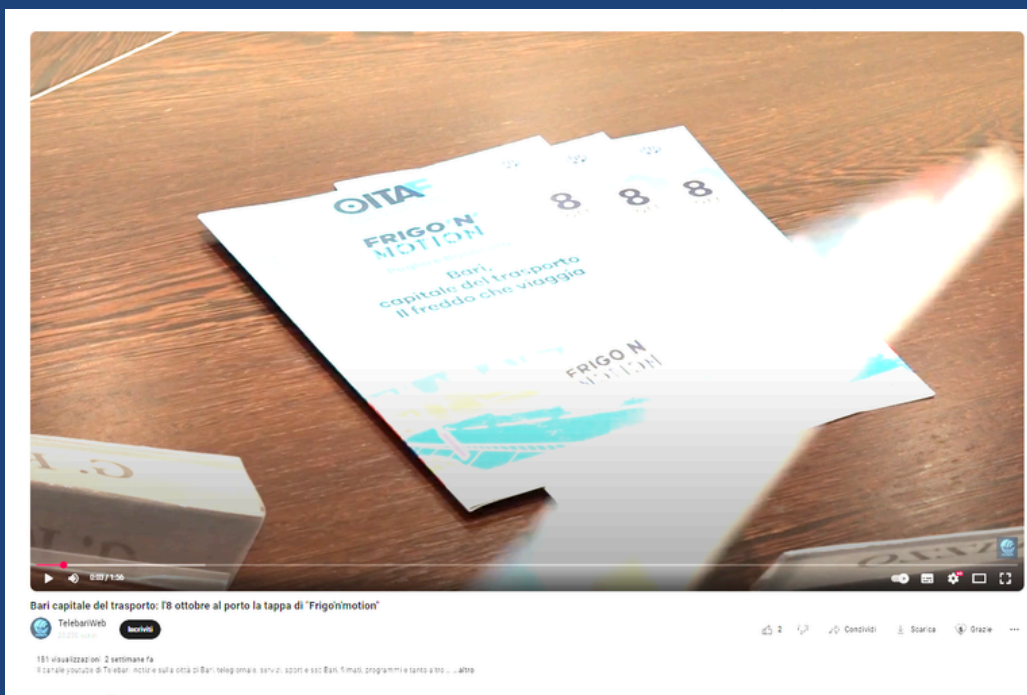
OITAF

8 8 8

FRIGO'N' MOTION

Bari, capitale del trasporto Il freddo che viaggia

FRIGO'N' MOTION

0:07 / 1:56

Bari capitale del trasporto: l'8 ottobre al porto la tappa di "Frigo'n'motion"

TelebariWeb
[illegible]

Iscriviti

2

Condividi

Scarica

Grazie

...

181 visualizzazioni 2 settimane fa
Il canale youtube di Telebari: notizie sulla città di Bari, telegiornale, servizi, sport e sul Bari, filmati, programmi e tanto altro ... ...altro